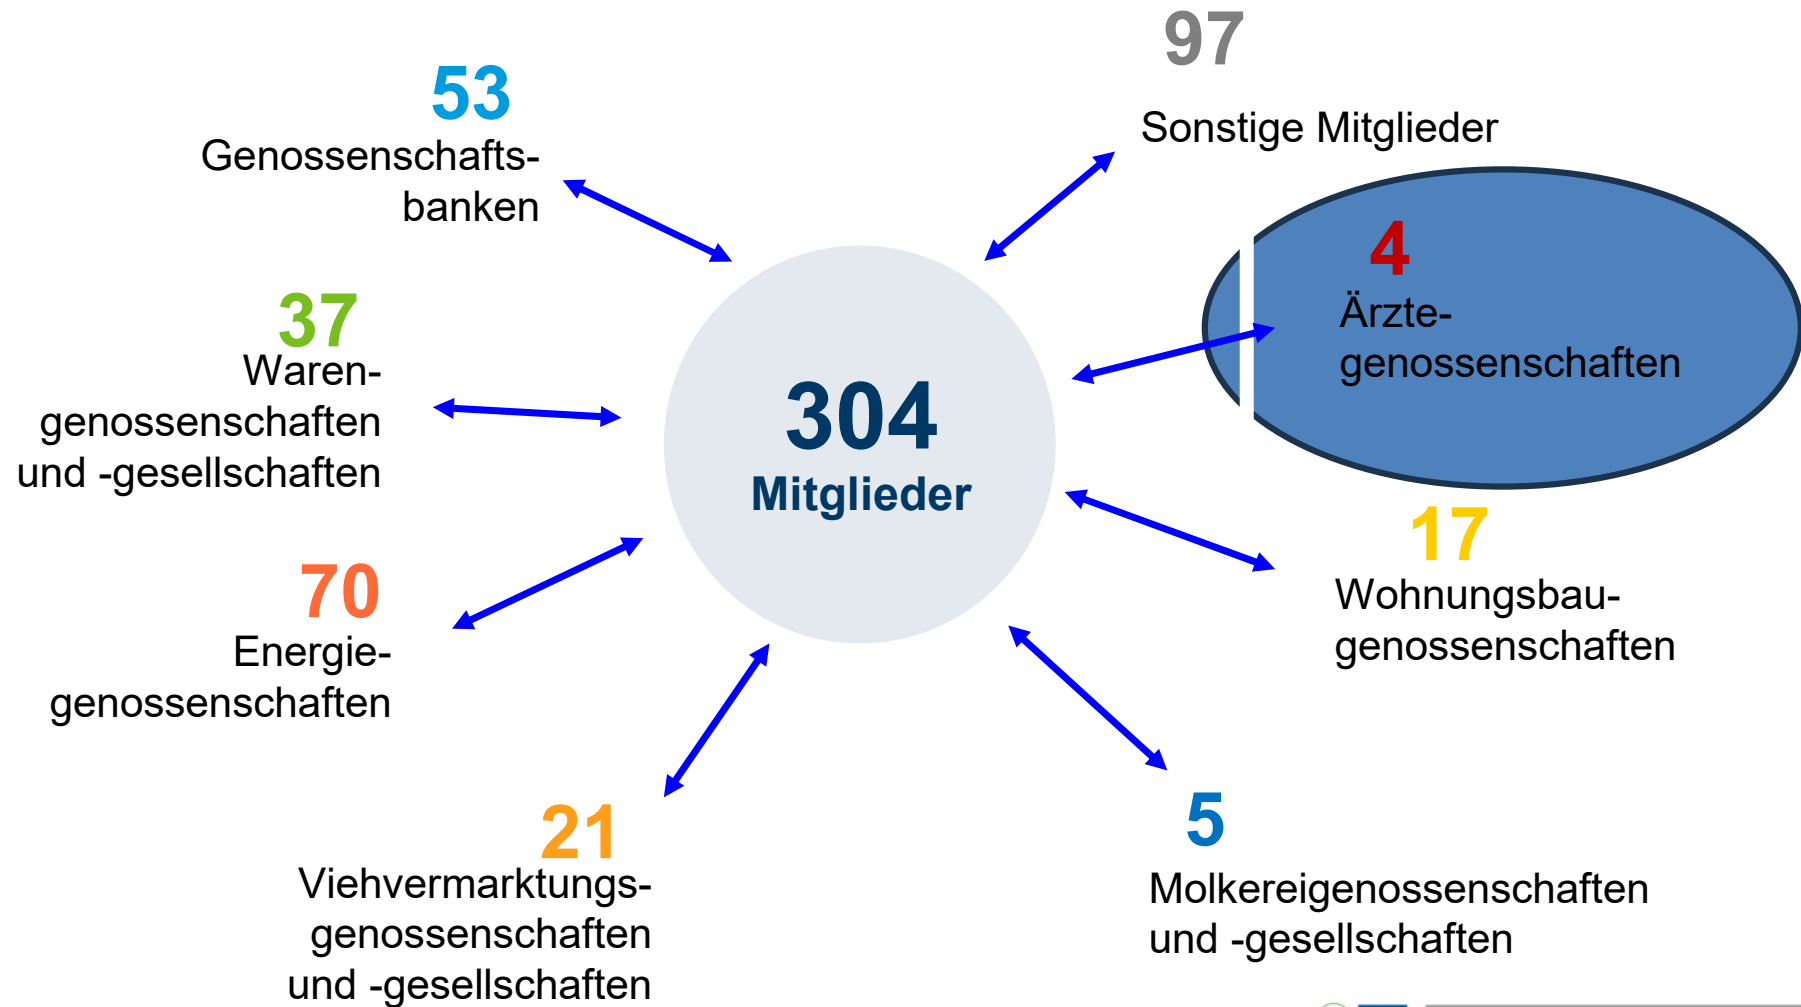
97

Sonstige Mitglieder

53

Genossenschaftsbanken

4

Ärztegenossenschaften

37

Warengenossenschaften und -gesellschaften

304

Mitglieder

17

Wohnungsbaugenossenschaften

70

Energiegenossenschaften

21

Viehvermarktungsgenossenschaften und -gesellschaften

5

Molkereigenossenschaften und -gesellschaften